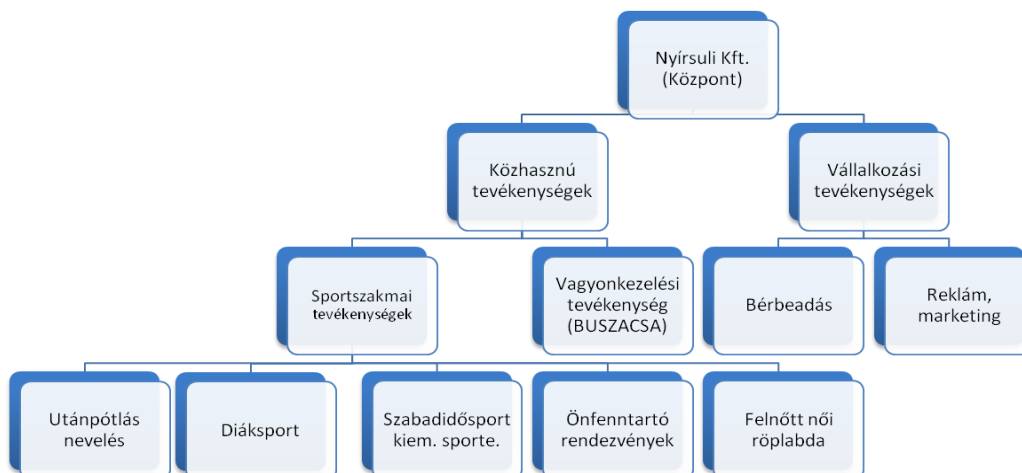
Nyírsuli Kft.
(Központ)

Közhasznú tevékenységek

Vállalkozási tevékenységek

Sportszakmai tevékenységek

Vagyonkezelési tevékenység (BUSZACSA)

Bérbeadás

Reklám, marketing

Utánpótlás nevelés

Diáksport

Szabadidősport kiem. sporte.

Önfenntartó rendezvények

Felnőtt női röplabda